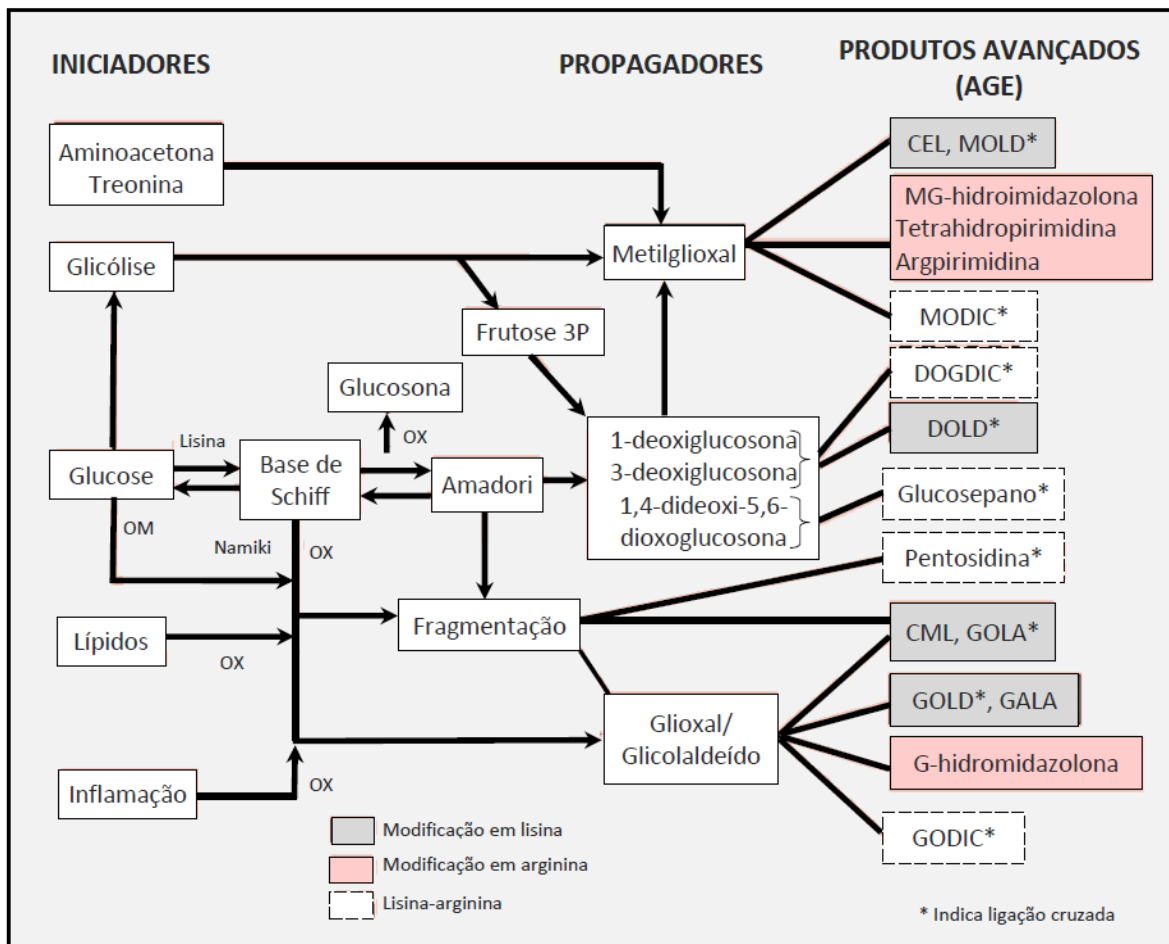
INICIADORES

PROPAGADORES

PRODUTOS AVANÇADOS (AGE)

Aminoacetona Treonina

Glicólise

Metilglioxal

Frutose 3P

Glucosona

OX

Lisina

Glucose

Base de Schiff

Amadori

1-deoxiglucosona
3-deoxiglucosona
1,4-dideoxi-5,6-dioxoglucosona

OM

Namiki

OX

Fragmentação

Lípidos

OX

Glioxal/ Glicolaldeído

Inflamação

OX

CEL, MOLD*

MG-hidroimidazolona
Tetrahidropirimidina
Argpirimidina

MODIC*

DOGDIC*

DOLD*

Glucosepano*

Pentosidina*

CML, GOLA*

GOLD*, GALA

G-hidromidazolona

GODIC*

Modificação em lisina

Modificação em arginina

Lisina-arginina

* Indica ligação cruzada